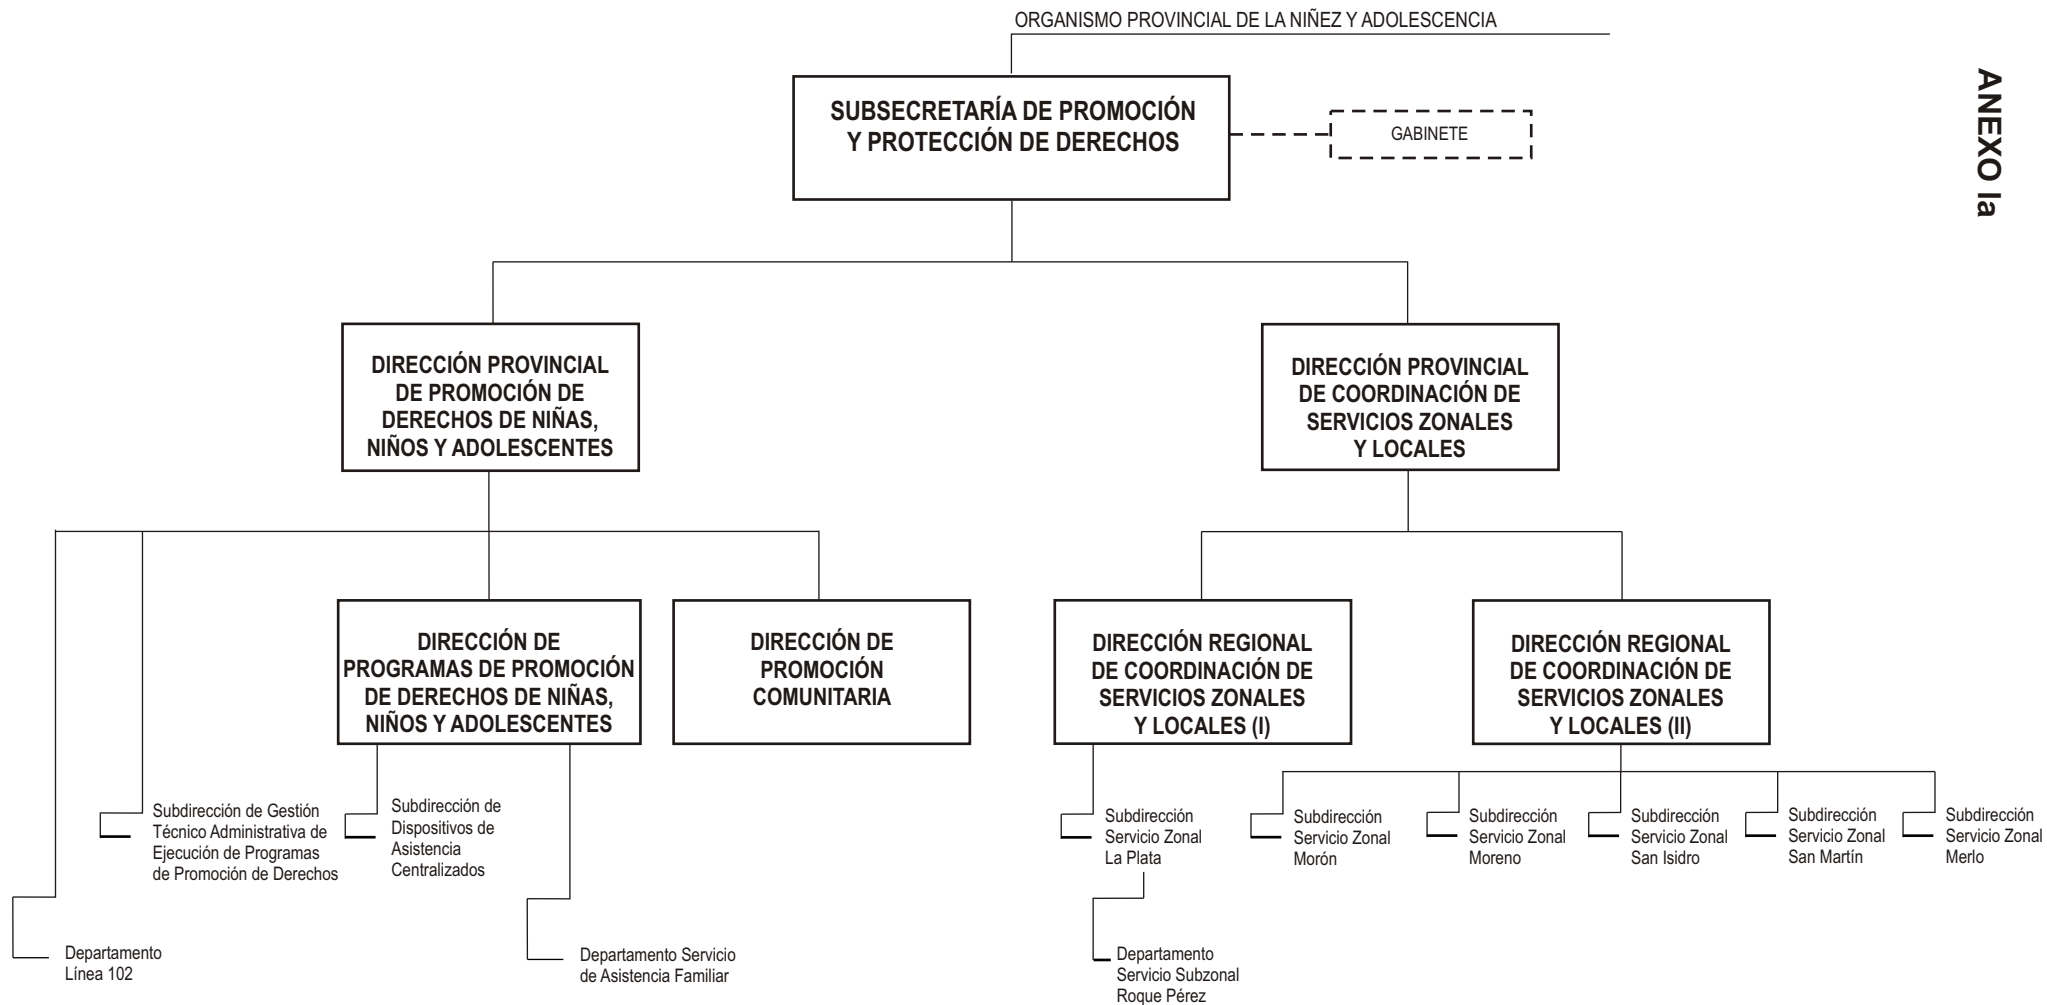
ORGANISMO PROVINCIAL DE LA NIÑEZ Y ADOLESCENCIA

ANEXO Ia

SUBSECRETARÍA DE PROMOCIÓN Y PROTECCIÓN DE DERECHOS

GABINETE

DIRECCIÓN PROVINCIAL DE PROMOCIÓN DE DERECHOS DE NIÑAS, NIÑOS Y ADOLESCENTES

DIRECCIÓN PROVINCIAL DE COORDINACIÓN DE SERVICIOS ZONALES Y LOCALES

DIRECCIÓN DE PROGRAMAS DE PROMOCIÓN DE DERECHOS DE NIÑAS, NIÑOS Y ADOLESCENTES

DIRECCIÓN DE PROMOCIÓN COMUNITARIA

DIRECCIÓN REGIONAL DE COORDINACIÓN DE SERVICIOS ZONALES Y LOCALES (I)

DIRECCIÓN REGIONAL DE COORDINACIÓN DE SERVICIOS ZONALES Y LOCALES (II)

Subdirección de Gestión Técnico Administrativa de Ejecución de Programas de Promoción de Derechos

Subdirección de Dispositivos de Asistencia Centralizados

Subdirección Servicio Zonal La Plata

Subdirección Servicio Zonal Morón

Subdirección Servicio Zonal Moreno

Subdirección Servicio Zonal San Isidro

Subdirección Servicio Zonal San Martín

Subdirección Servicio Zonal Merlo

Departamento Línea 102

Departamento Servicio de Asistencia Familiar

Departamento Servicio Subzonal Roque Pérez